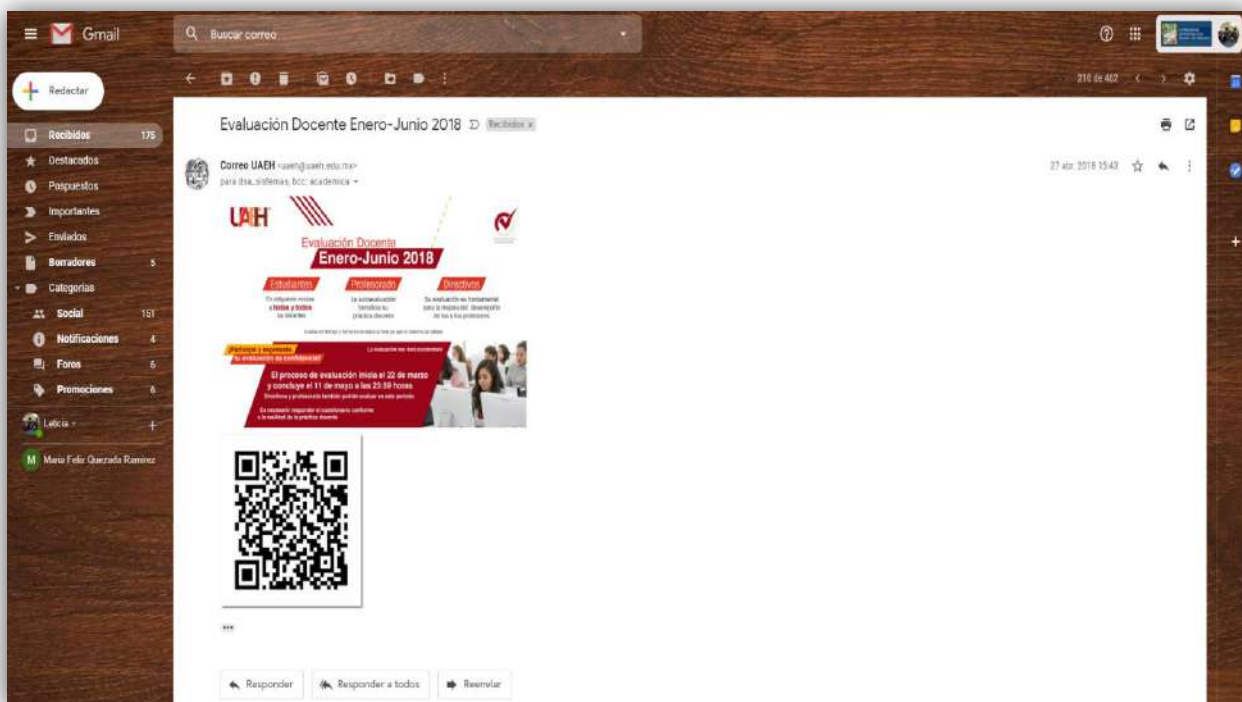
Gmail

Buscar correo

Redactar

Recibidos 175
Destacados
Pospuestos
Importantes
Enviados
Borradores 5
Categorías
Social 151
Notificaciones 4
Foros 6
Promociones 6
Leticia
María Feliz Quezada Ramírez

210 de 462

Evaluación Docente Enero-Junio 2018 Recibidos x

Correo UAEH <uaeh@uaeh.edu.mx>
para dsa_sistemas, bcc: academica

27 abr. 2018 15:43

UAEH

Evaluación Docente
Enero-Junio 2018

Estudiantes
Profesorado
Directivos

Es obligatorio evaluar a todos y todas los docentes
La autoevaluación beneficia su práctica docente
Su evaluación es fundamental para la mejora del desempeño de los y las profesores

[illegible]

¡Participa y expresate! tu evaluación es confidencial
La evaluación es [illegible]

El proceso de evaluación inicia el 22 de marzo y concluye el 11 de mayo a las 23:59 horas
Directivos y profesorado también pueden evaluar en este periodo

Es necesario responder el cuestionario conforme a la realidad de la práctica docente

Responder
Responder a todos
Reenviar